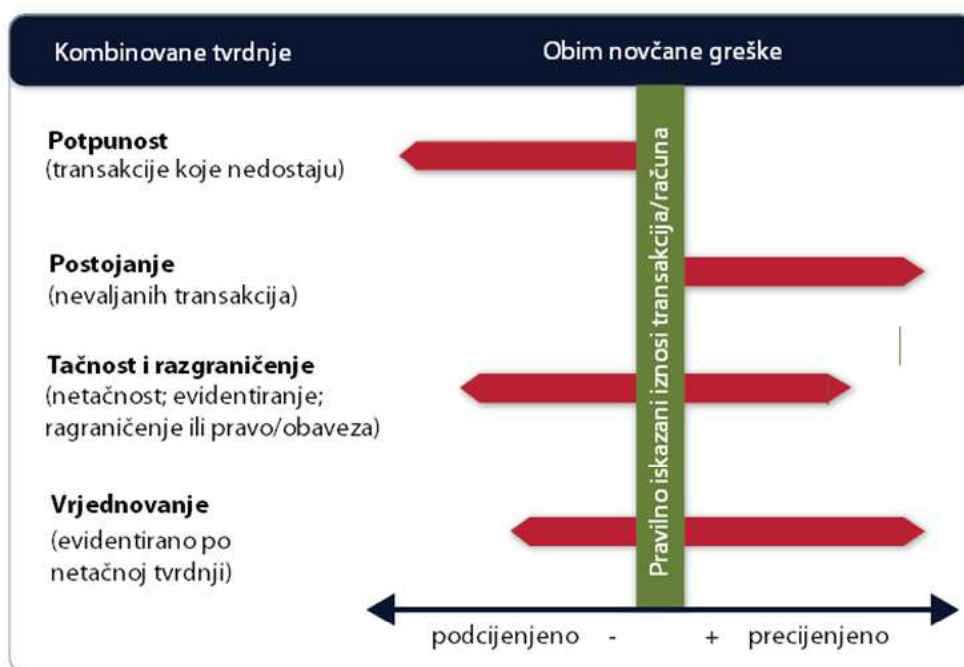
Kombinovane tvrdnje

Obim novčane greške

Potpunost
(transakcije koje nedostaju)

Postojanje
(nevaljanih transakcija)

Tačnost i razgraničenje
(netačnost; evidentiranje; ragraničenje ili pravo/obaveza)

Vrjednovanje
(evidentirano po netačnoj tvrdnji)

Pravilno iskazani iznosi transakcija/računa

podcijenjeno - + precijenjeno